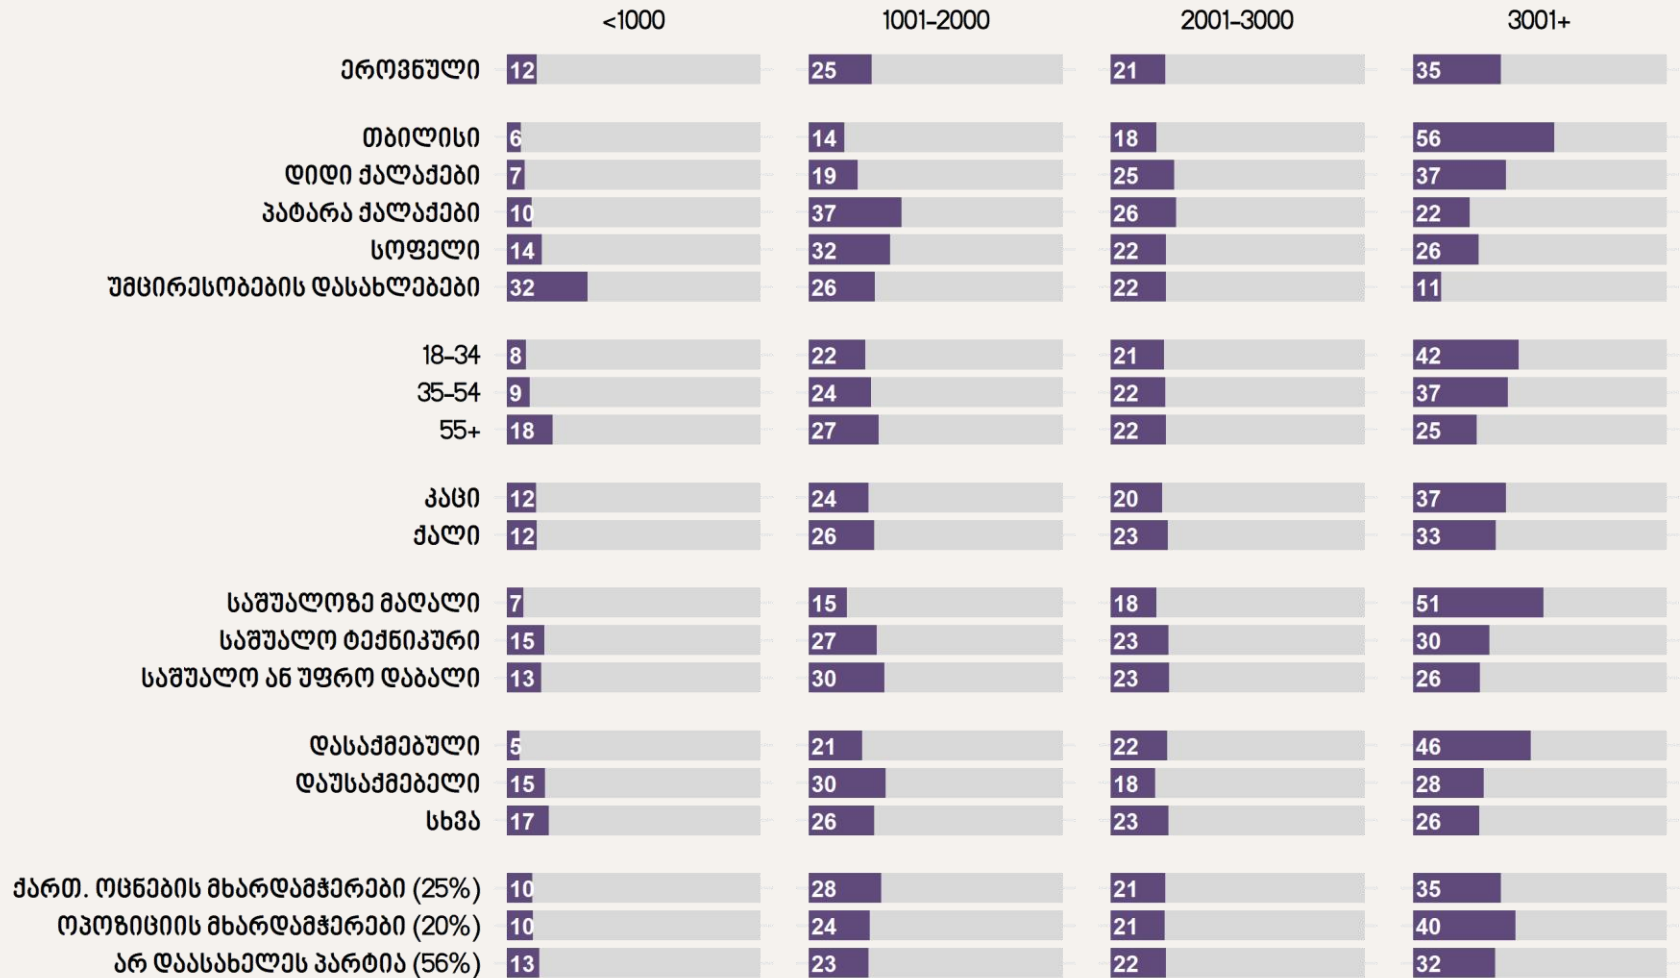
| | <1000 | 1001-2000 | 2001-3000 | 3001+ |
|---|---|---|---|---|
| ეროვნული | 12 | 25 | 21 | 35 |
| თბილისი | 6 | 14 | 18 | 56 |
| დიდი ქალაქები | 7 | 19 | 25 | 37 |
| პატარა ქალაქები | 10 | 37 | 26 | 22 |
| სოფელი | 14 | 32 | 22 | 26 |
| უმცირესობების დასახლებები | 32 | 26 | 22 | 11 |
| 18-34 | 8 | 22 | 21 | 42 |
| 35-54 | 9 | 24 | 22 | 37 |
| 55+ | 18 | 27 | 22 | 25 |
| კაცი | 12 | 24 | 20 | 37 |
| ქალი | 12 | 26 | 23 | 33 |
| საშუალოზე მაღალი | 7 | 15 | 18 | 51 |
| საშუალო ტექნიკური | 15 | 27 | 23 | 30 |
| საშუალო ან უფრო დაბალი | 13 | 30 | 23 | 26 |
| დასაქმებული | 5 | 21 | 22 | 46 |
| დაუსაქმებელი | 15 | 30 | 18 | 28 |
| სხვა | 17 | 26 | 23 | 26 |
| ქართ. ოცნების მხარდამჭერები (25%) | 10 | 28 | 21 | 35 |
| ოპოზიციის მხარდამჭერები (20%) | 10 | 24 | 21 | 40 |
| არ დაასახელეს პარტია (56%) | 13 | 23 | 22 | 32 |